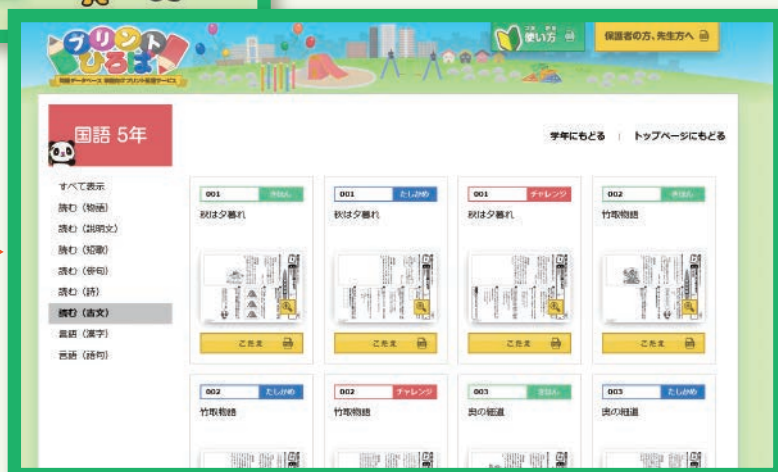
プリントひろば

教科データベース 学校のプリント配信サービス

使い方

保護者の方、先生方へ

国語 5年

学年にもどる | トップページにもどる

すべて表示
読む（物語）
読む（説明文）
読む（短歌）
読む（俳句）
読む（詩）
読む（古文）
言語（漢字）
言語（語句）

001 きほん
秋は夕暮れ
こたえ

001 たしかめ
秋は夕暮れ
こたえ

001 チャレンジ
秋は夕暮れ
こたえ

002 きほん
竹取物語
こたえ

002 たしかめ
竹取物語

002 チャレンジ
竹取物語

003 きほん
奥の細道

003 たしかめ
奥の細道